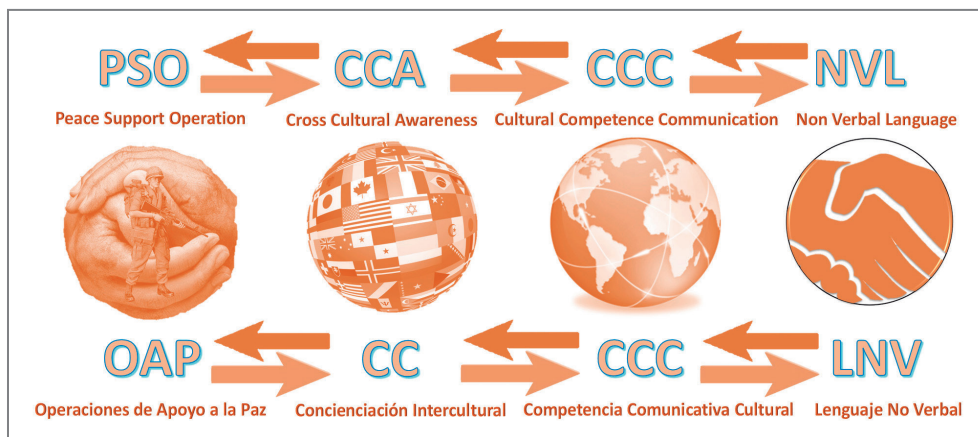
PSO CCA CCC NVL

Peace Support Operation Cross Cultural Awareness Cultural Competence Communication Non Verbal Language

OAP CC CCC LNV

Operaciones de Apoyo a la Paz Concienciación Intercultural Competencia Comunicativa Cultural Lenguaje No Verbal